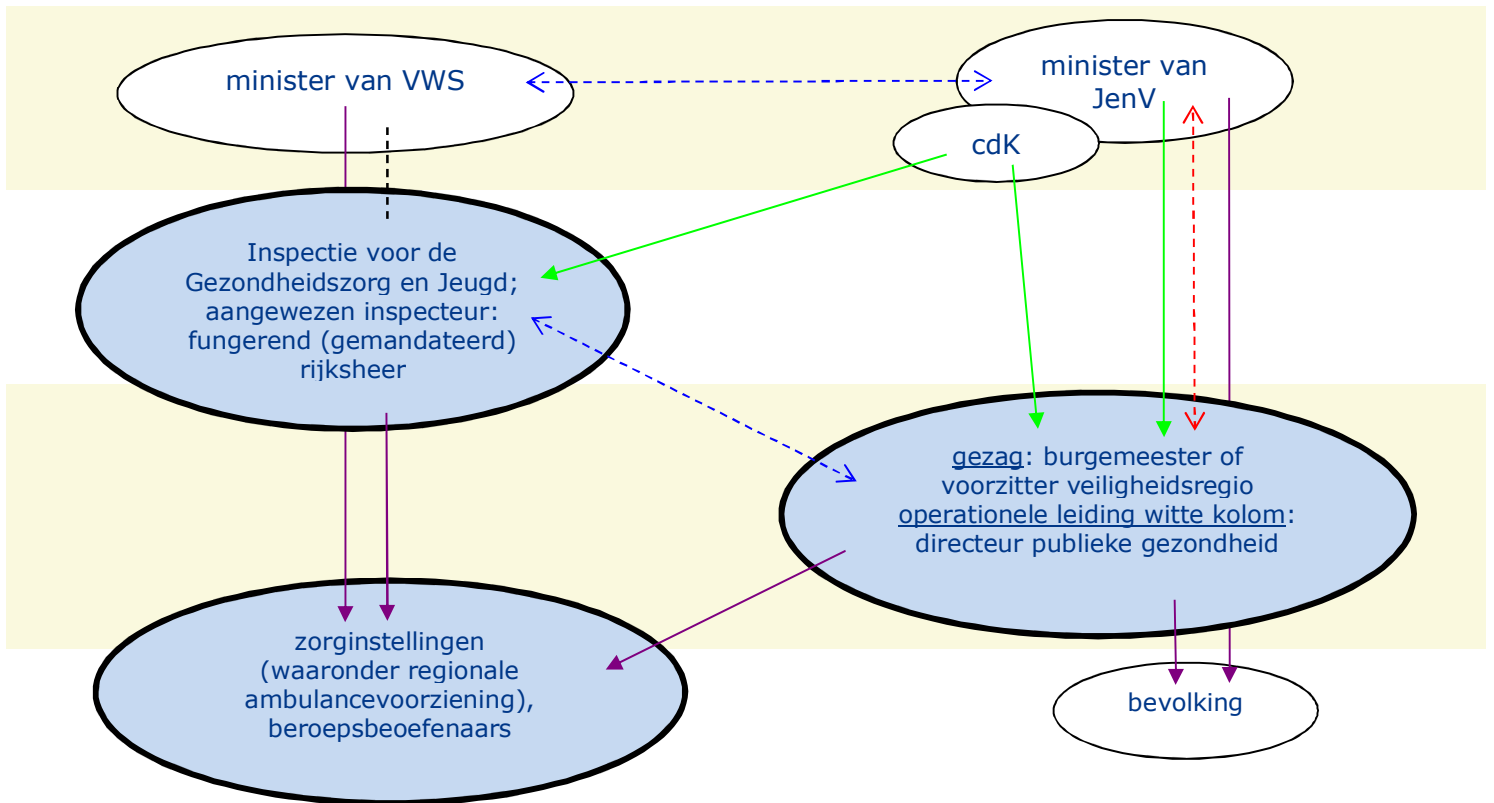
minister van VWS

minister van JenV

cdK

Inspectie voor de Gezondheidszorg en Jeugd; aangewezen inspecteur: fungerend (gemandateerd) rijksheer

gezag: burgemeester of voorzitter veiligheidsregio operationele leiding witte kolom: directeur publieke gezondheid

zorginstellingen (waaronder regionale ambulancevoorziening), beroepsbeoefenaars

bevolking